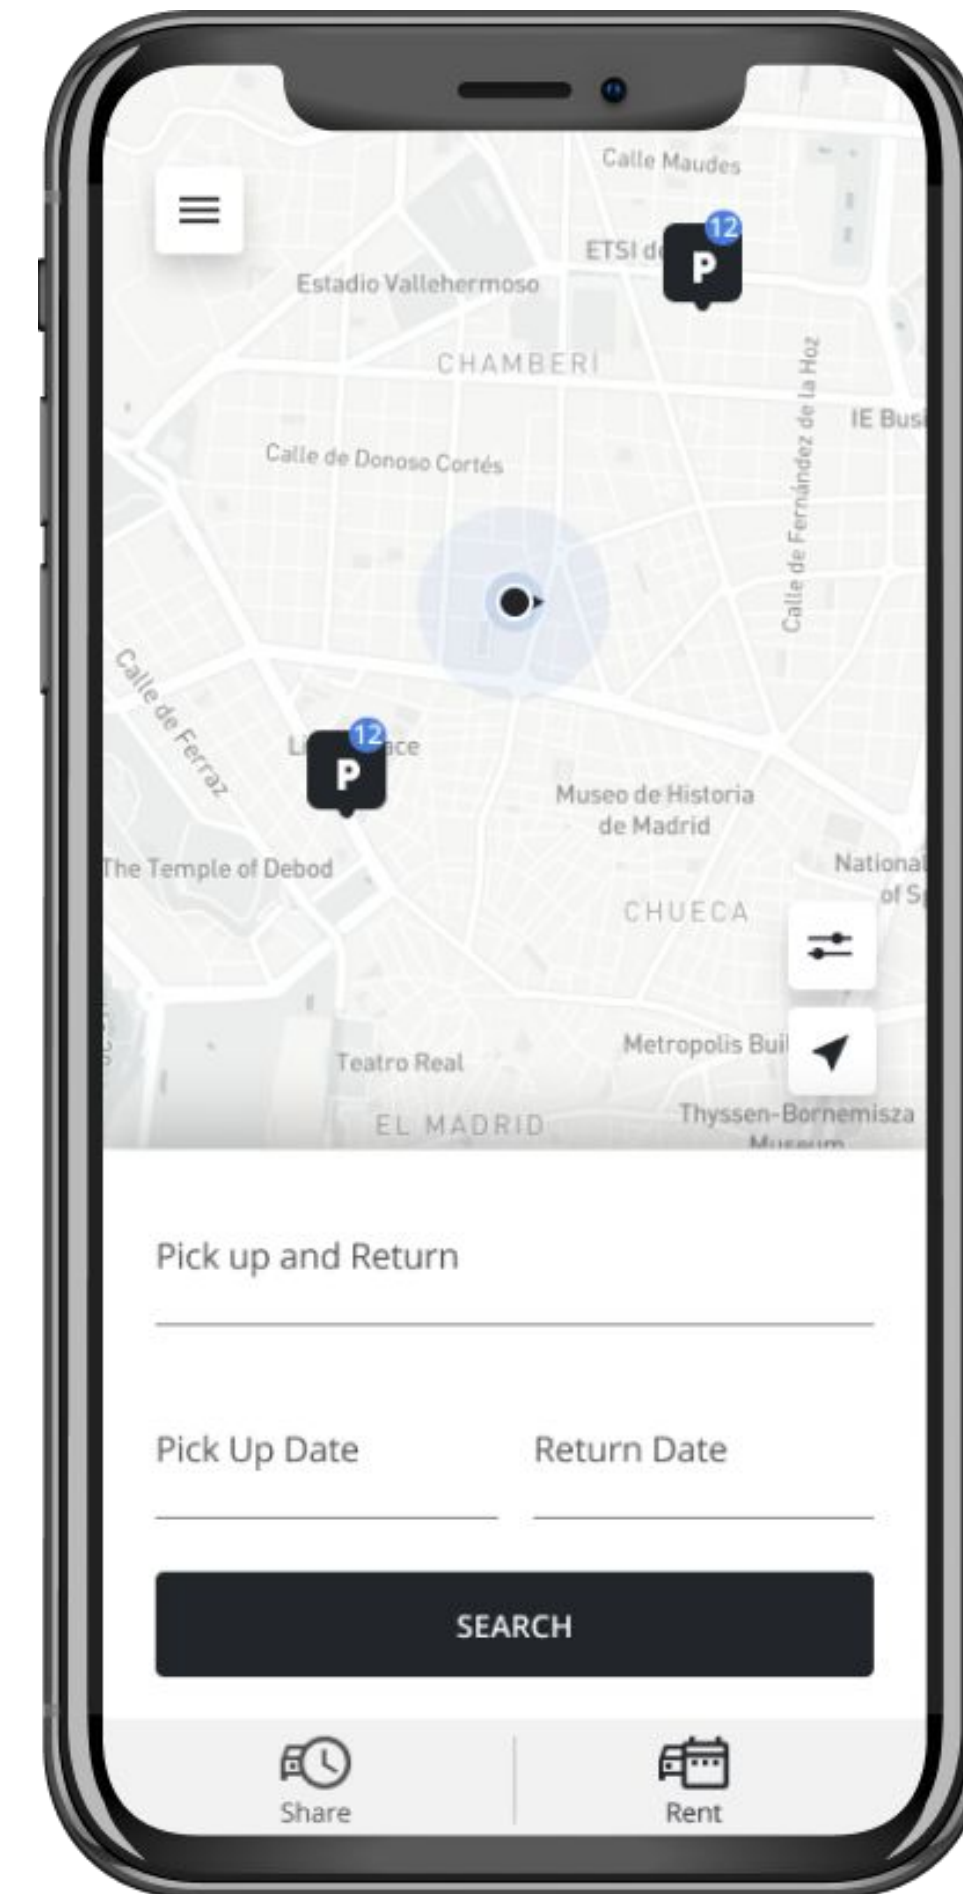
Calle Maudes

ETSI d

12

P

Estadio Vallehermoso

CHAMBERI

Calle de Fernández de la Hoz

IE Busi

Calle de Donoso Cortés

Calle de Ferraz

L

12

P

ce

Museo de Historia de Madrid

The Temple of Debod

National of S

CHUECA

Metropolis Bui

Teatro Real

EL MADRID

Thyssen-Bornemisza Museum

Pick up and Return

Pick Up Date

Return Date

SEARCH

Share

Rent